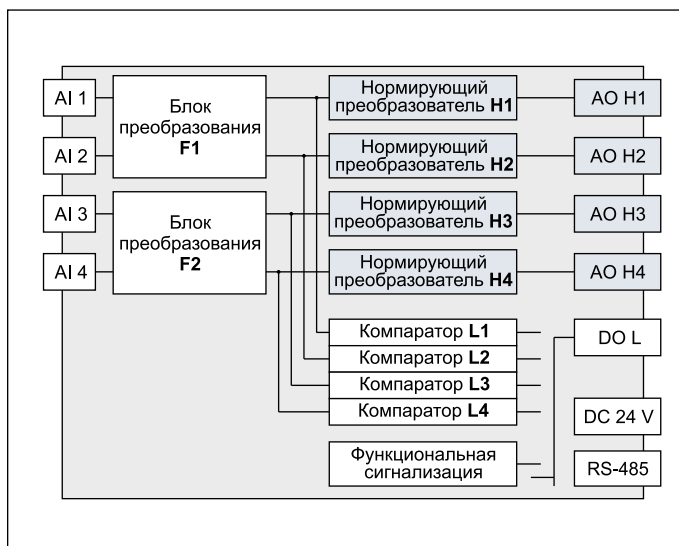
AI 1
AI 2
Блок преобразования **F1**
AI 3
AI 4
Блок преобразования **F2**

Нормирующий преобразователь **H1**
Нормирующий преобразователь **H2**
Нормирующий преобразователь **H3**
Нормирующий преобразователь **H4**

AO H1
AO H2
AO H3
AO H4

Компаратор **L1**
Компаратор **L2**
Компаратор **L3**
Компаратор **L4**

Функциональная сигнализация

DO L
DC 24 V
RS-485